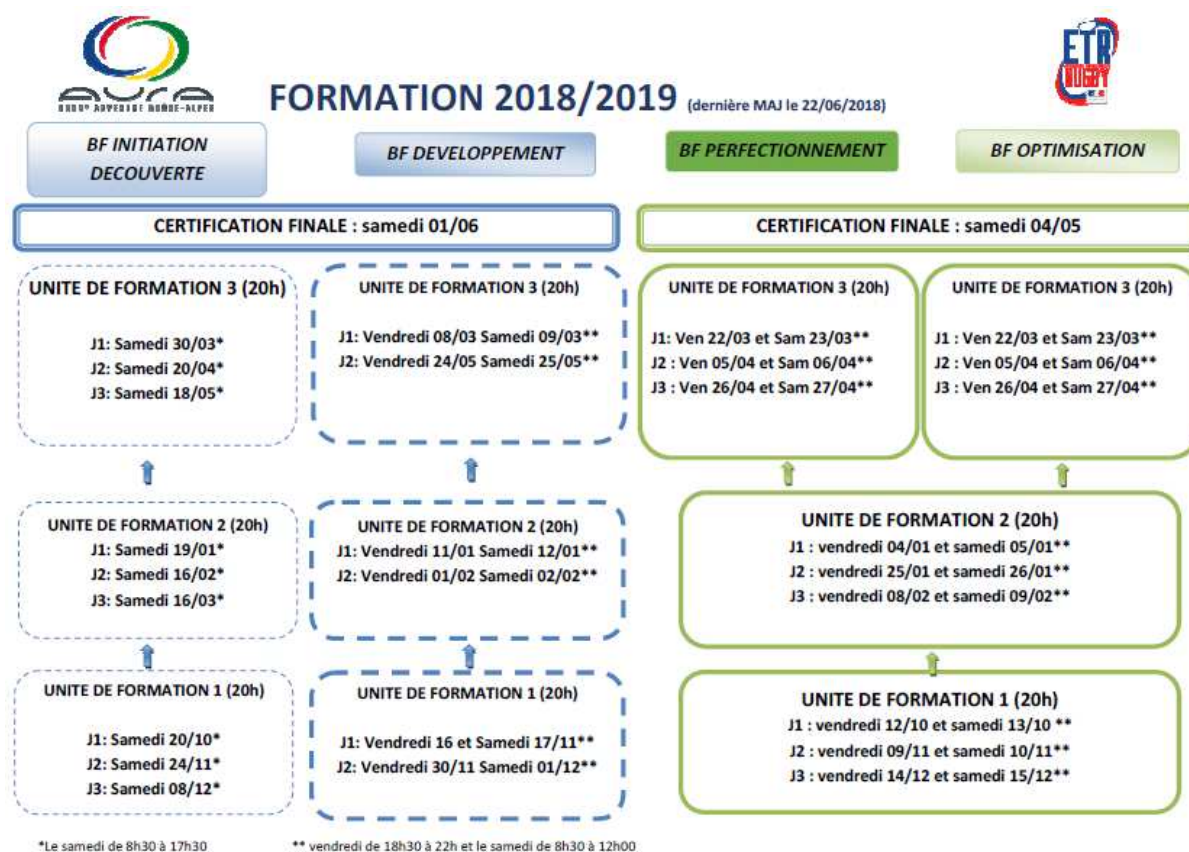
AURA
RUGBY AUVERGNE RHÔNE-ALPES

FORMATION 2018/2019 (dernière MAJ le 22/06/2018)

ETR RUGBY

BF INITIATION DECOUVERTE

BF DEVELOPPEMENT

BF PERFECTIONNEMENT

BF OPTIMISATION

CERTIFICATION FINALE : samedi 01/06

CERTIFICATION FINALE : samedi 04/05

UNITE DE FORMATION 3 (20h)
J1: Samedi 30/03*
J2: Samedi 20/04*
J3: Samedi 18/05*

UNITE DE FORMATION 3 (20h)
J1: Vendredi 08/03 Samedi 09/03**
J2: Vendredi 24/05 Samedi 25/05**

UNITE DE FORMATION 3 (20h)
J1: Ven 22/03 et Sam 23/03**
J2 : Ven 05/04 et Sam 06/04**
J3 : Ven 26/04 et Sam 27/04**

UNITE DE FORMATION 3 (20h)
J1 : Ven 22/03 et Sam 23/03**
J2 : Ven 05/04 et Sam 06/04**
J3 : Ven 26/04 et Sam 27/04**

UNITE DE FORMATION 2 (20h)
J1: Samedi 19/01*
J2: Samedi 16/02*
J3: Samedi 16/03*

UNITE DE FORMATION 2 (20h)
J1: Vendredi 11/01 Samedi 12/01**
J2: Vendredi 01/02 Samedi 02/02**

UNITE DE FORMATION 2 (20h)
J1 : vendredi 04/01 et samedi 05/01**
J2 : vendredi 25/01 et samedi 26/01**
J3 : vendredi 08/02 et samedi 09/02**

UNITE DE FORMATION 1 (20h)
J1: Samedi 20/10*
J2: Samedi 24/11*
J3: Samedi 08/12*

UNITE DE FORMATION 1 (20h)
J1: Vendredi 16 et Samedi 17/11**
J2: Vendredi 30/11 Samedi 01/12**

UNITE DE FORMATION 1 (20h)
J1 : vendredi 12/10 et samedi 13/10 **
J2 : vendredi 09/11 et samedi 10/11**
J3 : vendredi 14/12 et samedi 15/12**

*Le samedi de 8h30 à 17h30

** vendredi de 18h30 à 22h et le samedi de 8h30 à 12h00